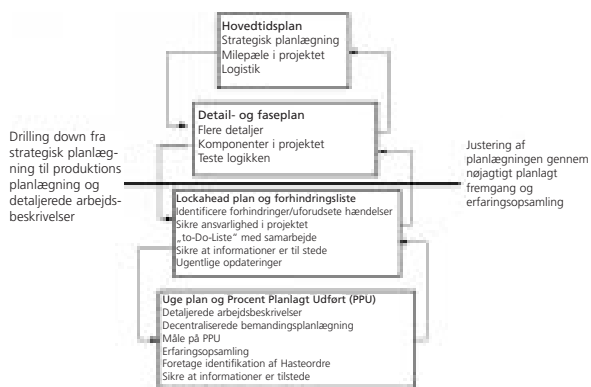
Hovedtidsplan
Strategisk planlægning
Milepæle i projektet
Logistik

Detail- og faseplan
Flere detaljer
Komponenter i projektet
Teste logikken

Drilling down fra strategisk planlægning til produktions planlægning og detaljerede arbejdsbeskrivelser

Justering af planlægningen gennem nøjagtigt planlagt fremgang og erfaringsopsamling

Lockahead plan og forhindringsliste
Identificere forhindringer/uforudsete hændelser
Sikre ansvarlighed i projektet
„to-Do-Liste" med samarbejde
Sikre at informationer er til stede
Ugentlige opdateringer

Uge plan og Procent Planlagt Udført (PPU)
Detaljerede arbejdsbeskrivelser
Decentraliserede bemandingsplanlægning
Måle på PPU
Erfaringsopsamling
Foretage identifikation af Hasteordre
Sikre at informationer er tilstede